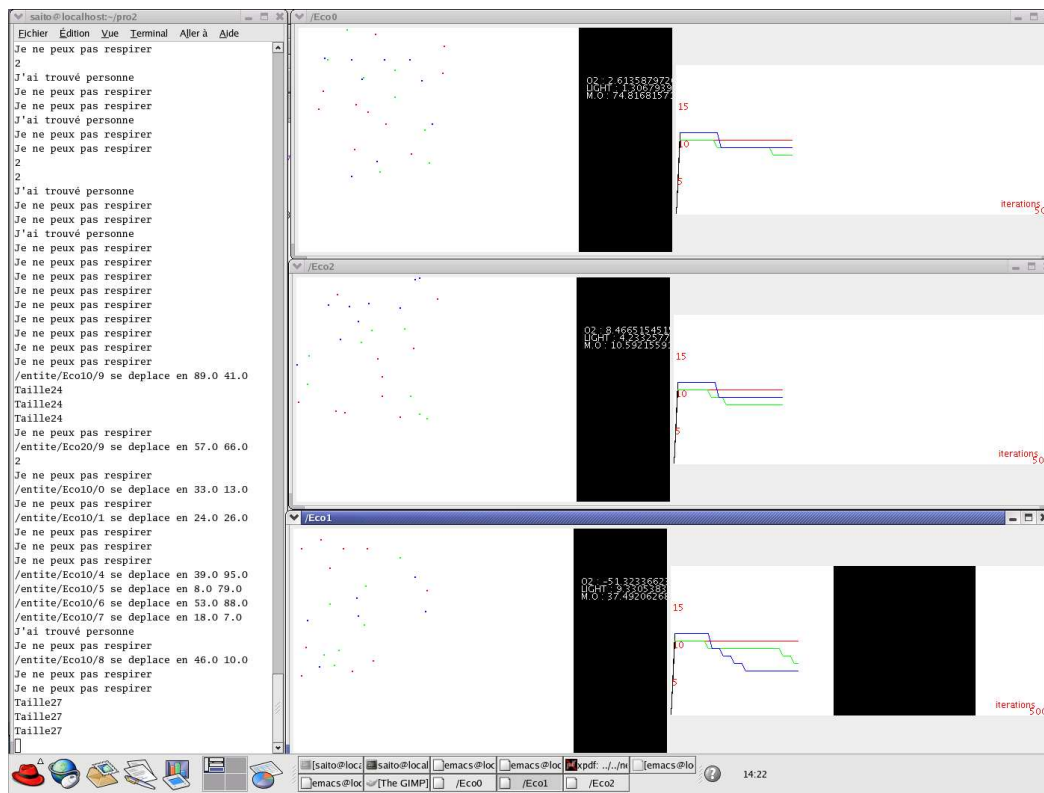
saito@localhost:~/pro2

Fichier Édition Vue Terminal Aller à Aide

Je ne peux pas respirer
2
J'ai trouvé personne
Je ne peux pas respirer
Je ne peux pas respirer
J'ai trouvé personne
Je ne peux pas respirer
Je ne peux pas respirer
2
2
J'ai trouvé personne
Je ne peux pas respirer
Je ne peux pas respirer
J'ai trouvé personne
Je ne peux pas respirer
Je ne peux pas respirer
Je ne peux pas respirer
Je ne peux pas respirer
Je ne peux pas respirer
Je ne peux pas respirer
Je ne peux pas respirer
Je ne peux pas respirer
Je ne peux pas respirer
/entite/Eco10/9 se deplace en 89.0 41.0
Taille24
Taille24
Taille24
Je ne peux pas respirer
/entite/Eco20/9 se deplace en 57.0 66.0
2
Je ne peux pas respirer
/entite/Eco10/0 se deplace en 33.0 13.0
Je ne peux pas respirer
/entite/Eco10/1 se deplace en 24.0 26.0
Je ne peux pas respirer
Je ne peux pas respirer
Je ne peux pas respirer
/entite/Eco10/4 se deplace en 39.0 95.0
/entite/Eco10/5 se deplace en 8.0 79.0
/entite/Eco10/6 se deplace en 53.0 88.0
/entite/Eco10/7 se deplace en 18.0 7.0
J'ai trouvé personne
Je ne peux pas respirer
/entite/Eco10/8 se deplace en 46.0 10.0
Je ne peux pas respirer
Je ne peux pas respirer
Taille27
Taille27
Taille27

/Eco0

O2 : 2.61358797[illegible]
LIGHT : 1.3067939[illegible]
M.O : 74.8168157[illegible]

15
10
5
iterations
50

/Eco2

O2 : 8.4665154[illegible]
LIGHT : 4.2332577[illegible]
M.O : 10.5921559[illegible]

15
10
5
iterations
50

/Eco1

O2 : -51.3233662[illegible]
LIGHT : 9.3305383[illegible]
M.O : 37.4920626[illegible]

15
10
5
iterations
50

[saito@loc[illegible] saito@local emacs@loc emacs@loc xpdf: ../../n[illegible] [emacs@lo
emacs@loc [The GIMP] /Eco0 /Eco1 /Eco2
14:22